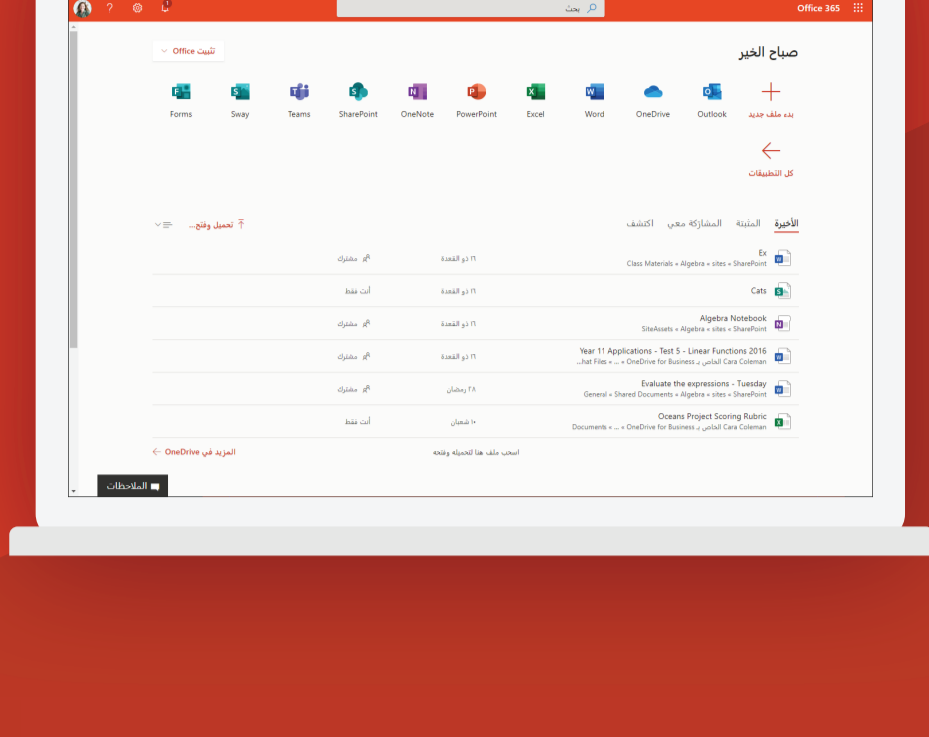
Office 365

بحث

? 

صباح الخير

تثبيت Office

بدء ملف جديد

Outlook

OneDrive

Word

Excel

PowerPoint

OneNote

SharePoint

Teams

Sway

Forms

كل التطبيقات

الأخيرة المثبتة المشاركة معي اكتشف

تحميل وفتح...

Ex
SharePoint « sites « Algebra « Class Materials
١٦ ذو القعدة
مشترك

Cats
١٦ ذو القعدة
أنت فقط

Algebra Notebook
SharePoint « sites « Algebra « SiteAssets
١٦ ذو القعدة
مشترك

Year 11 Applications - Test 5 - Linear Functions 2016
Cara Coleman الخاص بـ OneDrive for Business « ... « hat Files...
١٦ ذو القعدة
مشترك

Evaluate the expressions - Tuesday
SharePoint « sites « Algebra « Shared Documents « General
٢٨ رمضان
مشترك

Oceans Project Scoring Rubric
Cara Coleman الخاص بـ OneDrive for Business « ... « Documents
١٠ شعبان
أنت فقط

المزيد في OneDrive

اسحب ملف هنا لتحميله وفتحه

الملاحظات